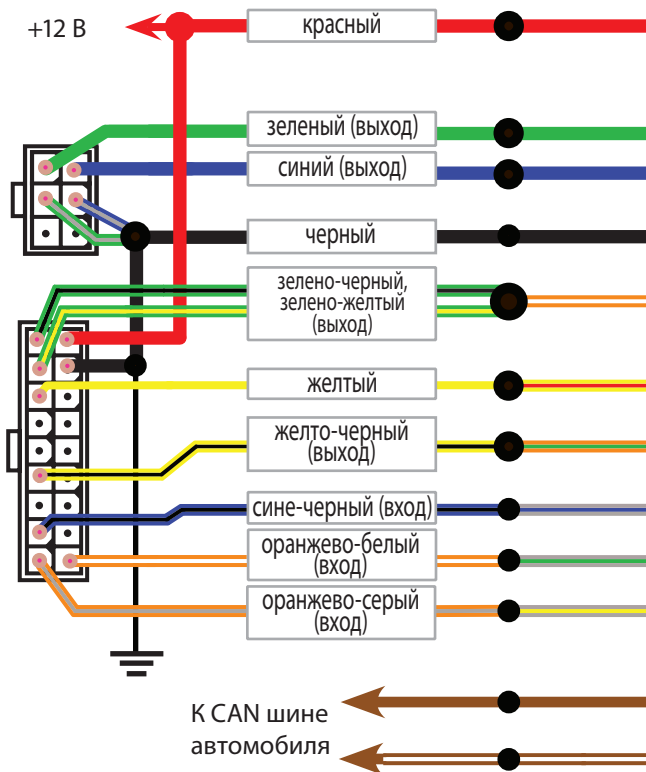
+12 В

красный

зеленый (выход)

синий (выход)

черный

зелено-черный, зелено-желтый (выход)

желтый

желто-черный (выход)

сине-черный (вход)

оранжево-белый (вход)

оранжево-серый (вход)

К CAN шине автомобиля